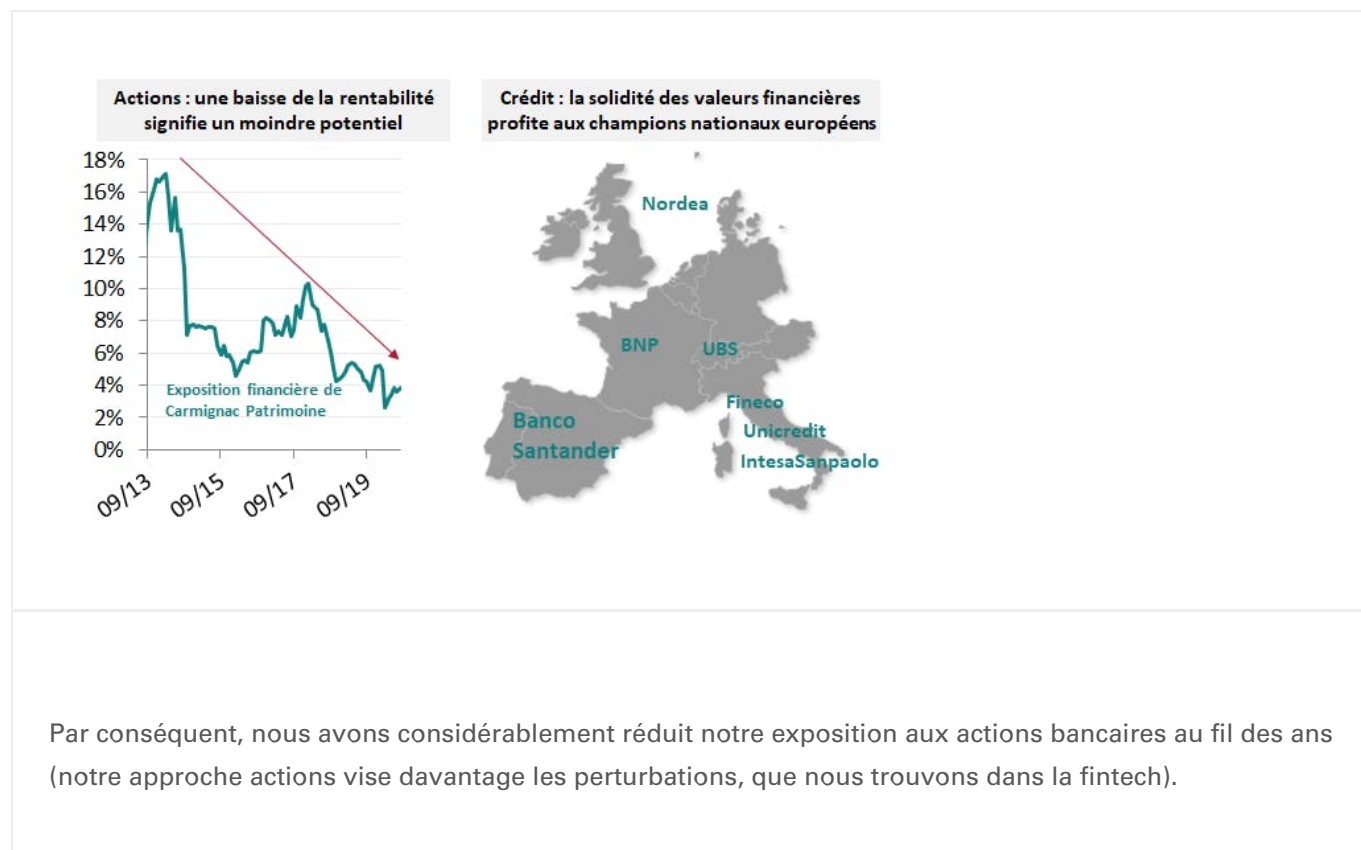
Actions : une baisse de la rentabilité signifie un moindre potentiel

18%
16%
14%
12%
10%
8%
6%
4%
2%
0%

Exposition financière de Carmignac Patrimoine

09/13
09/15
09/17
09/19

Crédit : la solidité des valeurs financières profite aux champions nationaux européens

Nordea
BNP
UBS
Banco Santander
Fineco
Unicredit
IntesaSanpaolo

Par conséquent, nous avons considérablement réduit notre exposition aux actions bancaires au fil des ans (notre approche actions vise davantage les perturbations, que nous trouvons dans la fintech).